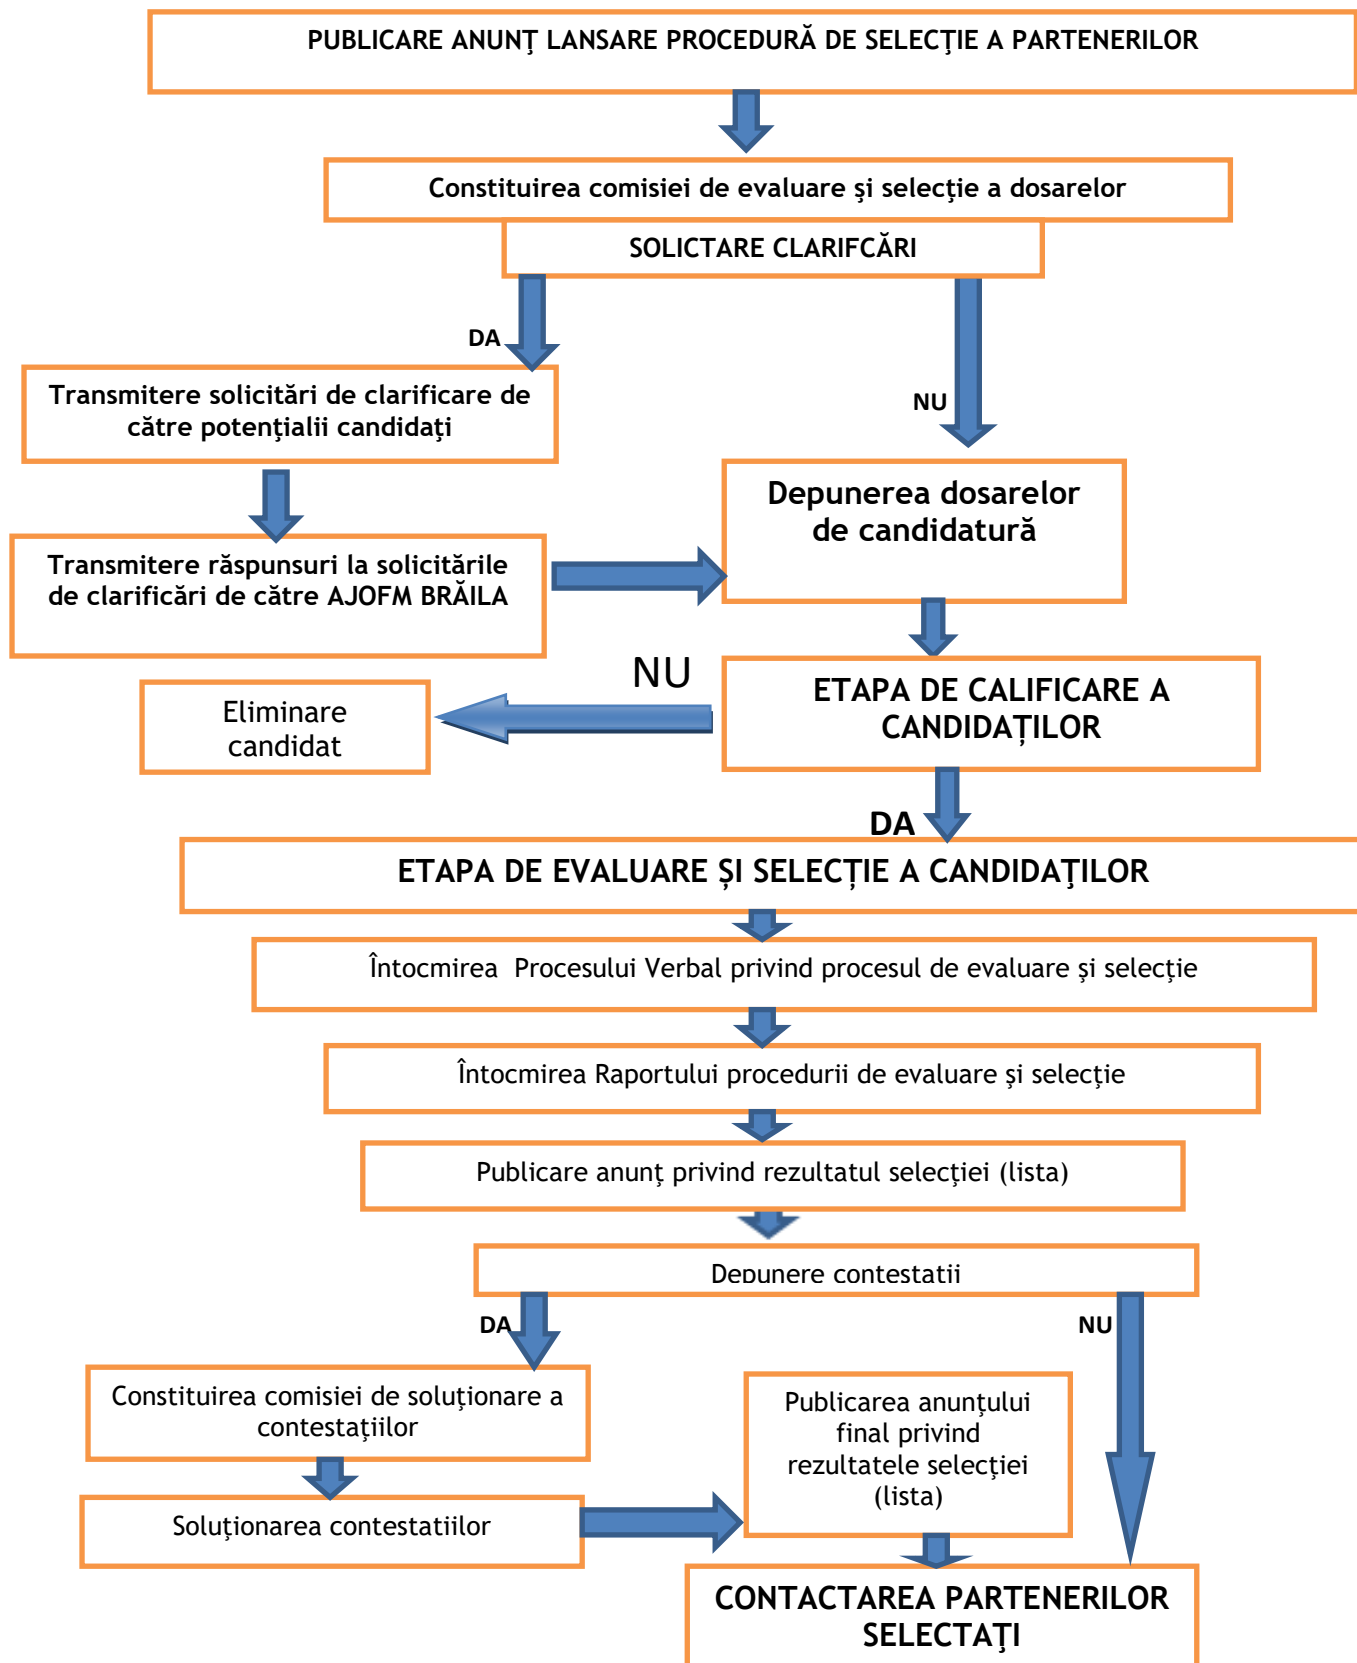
PUBLICARE ANUNŢ LANSARE PROCEDURĂ DE SELECŢIE A PARTENERILOR

Constituirea comisiei de evaluare şi selecţie a dosarelor

SOLICTARE CLARIFCĂRI

DA

Transmitere solicitări de clarificare de către potenţialii candidaţi

NU

Depunerea dosarelor de candidatură

Transmitere răspunsuri la solicitările de clarificări de către AJOFM BRĂILA

NU

Eliminare candidat

ETAPA DE CALIFICARE A CANDIDAȚILOR

DA

ETAPA DE EVALUARE ȘI SELECȚIE A CANDIDAȚILOR

Întocmirea Procesului Verbal privind procesul de evaluare şi selecţie

Întocmirea Raportului procedurii de evaluare şi selecţie

Publicare anunţ privind rezultatul selecţiei (lista)

Depunere contestatii

DA

NU

Constituirea comisiei de soluţionare a contestaţiilor

Publicarea anunţului final privind rezultatele selecţiei (lista)

Soluționarea contestatiilor

CONTACTAREA PARTENERILOR SELECTAŢI